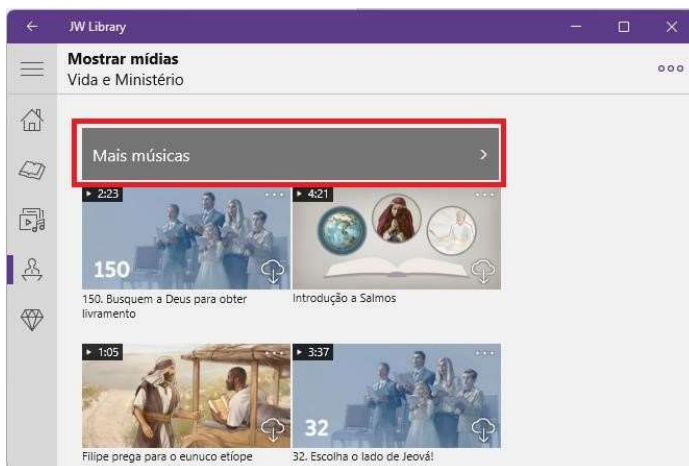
JW Library

Mostrar mídias
Vida e Ministério

Mais músicas

2:23
150
150. Busquem a Deus para obter livramento

4:21
Introdução a Salmos

1:05
Filipe prega para o eunuco etíope

3:37
32
32. Escolha o lado de Jeová!